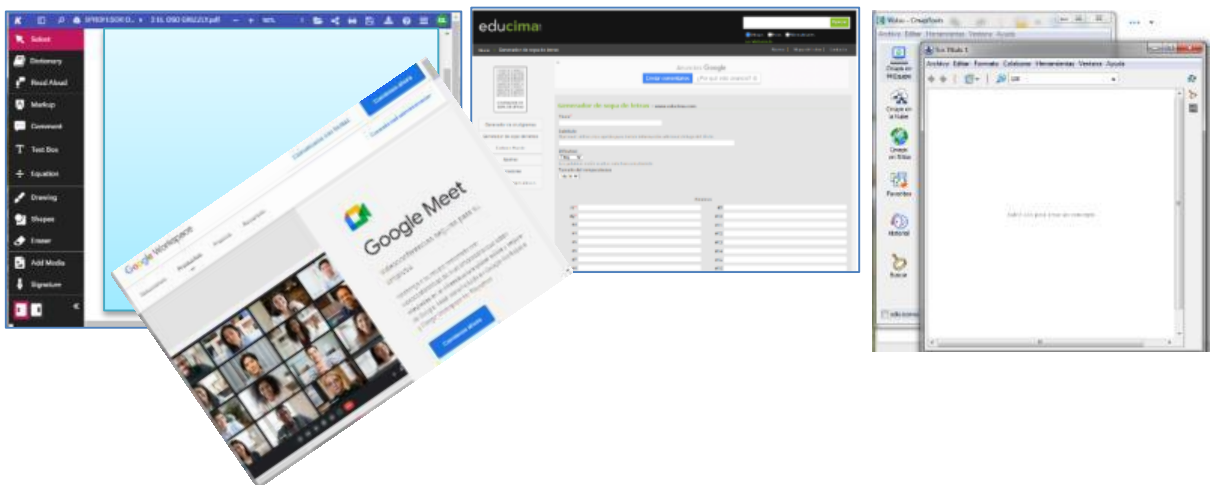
K
SPROFESOR D... › 2 EL OSO GRIZZLY.pdf
Select
Dictionary
Read Aloud
Markup
Comment
Text Box
Equation
Drawing
Shapes
Eraser
Add Media
Signature

Google Workspace
Google Meet
Comenzar ahora

educima
Generador de sopa de letras
Anuncios Google
Crear anuncios
Generador de sopa de letras

Nuevo – CmapTools
Archivo Editar Herramientas Ventana Ayuda
Sin Título 1
Archivo Editar Formato Colaborar Herramientas Ventana Ayuda
Cmaps en Mi Equipo
Cmaps en la Nube
Cmaps en Sitios
Favoritos
Historial
Buscar